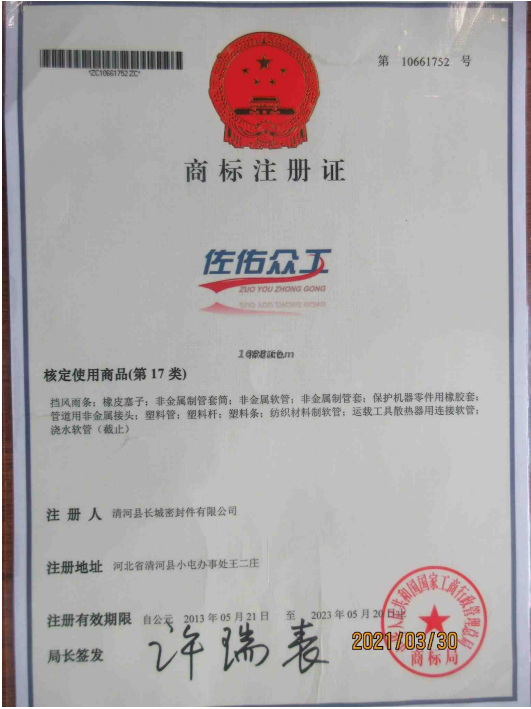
*ZC10661752ZC*

第 10661752 号

商标注册证

佐佑众工
ZUO YOU ZHONG GONG
ZUO YOU ZHONG GONG

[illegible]

核定使用商品(第 17 类)

挡风雨条；橡皮塞子；非金属制管套筒；非金属软管；非金属制管套；保护机器零件用橡胶套；管道用非金属接头；塑料管；塑料杆；塑料条；纺织材料制软管；运载工具散热器用连接软管；浇水软管（截止）

注 册 人　清河县长城密封件有限公司

注册地址　河北省清河县小屯办事处王二庄

注册有效期限　自公元 2013 年 05 月 21 日　至　2023 年 05 月 20 日止

局长签发　许瑞表

中华人民共和国国家工商行政管理总局
商标局

2021/03/30